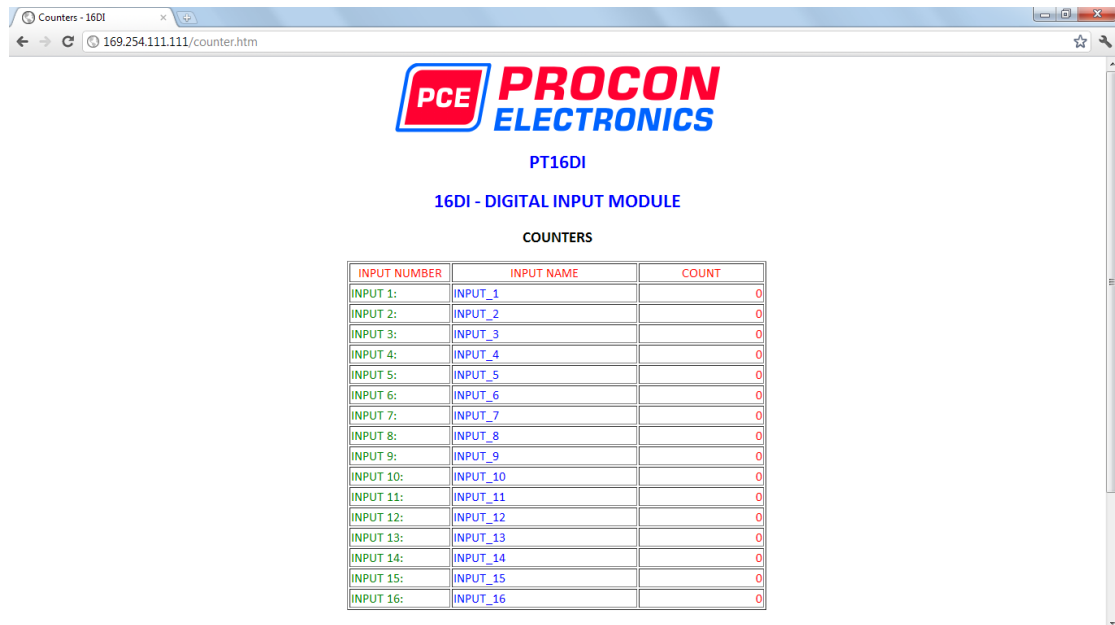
Counters - 16DI

169.254.111.111/counter.htm

PCE PROCON ELECTRONICS

PT16DI

16DI - DIGITAL INPUT MODULE

COUNTERS

| INPUT NUMBER | INPUT NAME | COUNT |
|---|---|---|
| INPUT 1: | INPUT_1 | 0 |
| INPUT 2: | INPUT_2 | 0 |
| INPUT 3: | INPUT_3 | 0 |
| INPUT 4: | INPUT_4 | 0 |
| INPUT 5: | INPUT_5 | 0 |
| INPUT 6: | INPUT_6 | 0 |
| INPUT 7: | INPUT_7 | 0 |
| INPUT 8: | INPUT_8 | 0 |
| INPUT 9: | INPUT_9 | 0 |
| INPUT 10: | INPUT_10 | 0 |
| INPUT 11: | INPUT_11 | 0 |
| INPUT 12: | INPUT_12 | 0 |
| INPUT 13: | INPUT_13 | 0 |
| INPUT 14: | INPUT_14 | 0 |
| INPUT 15: | INPUT_15 | 0 |
| INPUT 16: | INPUT_16 | 0 |